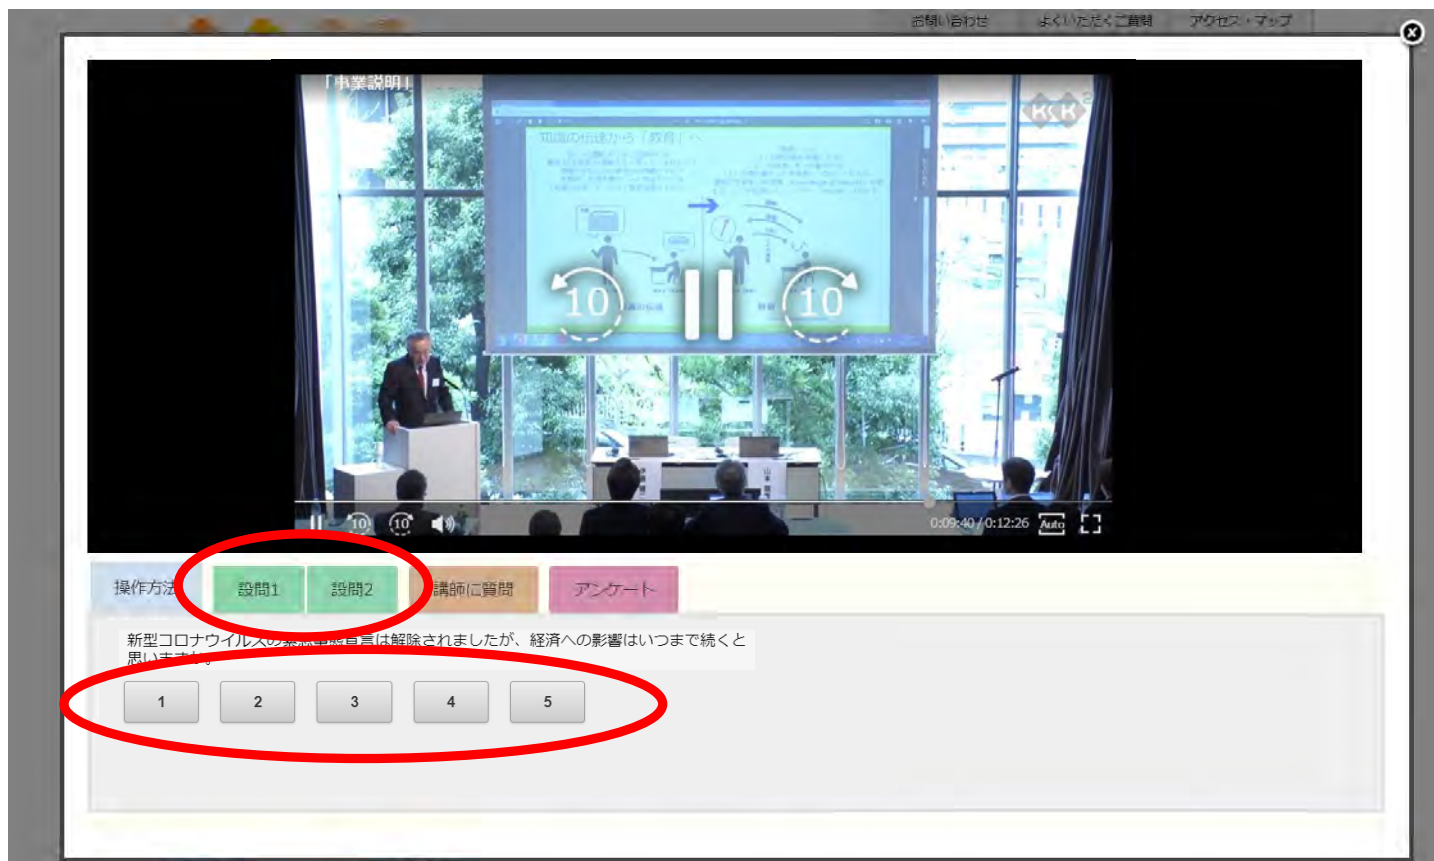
お問い合わせ　よくいただくご質問　アクセス・マップ

「事業説明」

知識の伝達から「教育」へ

10

10

0:09:40 / 0:12:26

Auto

操作方法　設問1　設問2　講師に質問　アンケート

新型コロナウイルスの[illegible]は解除されましたが、経済への影響はいつまで続くと思いますか。

1　2　3　4　5